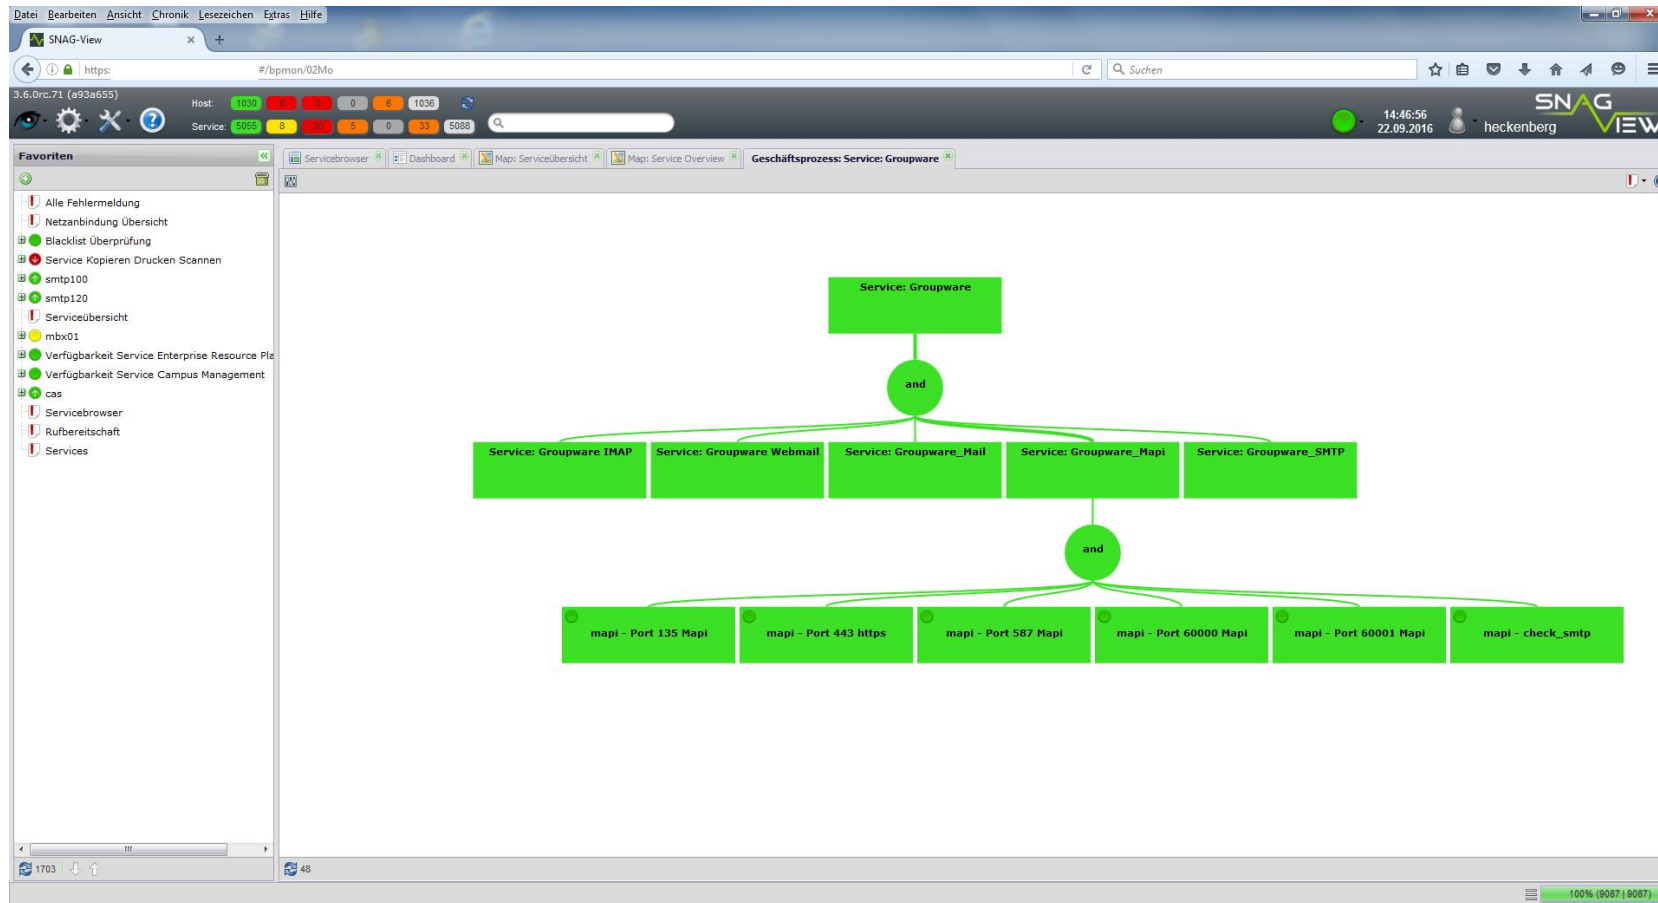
Datei Bearbeiten Ansicht Chronik Lesezeichen Extras Hilfe

SNAG-View

https: #/bpmon/02Mo

Suchen

3.6.0rc.71 (a93a655)

Host: 1030 0 0 0 6 1036

Service: 5055 8 20 5 0 33 5088

14:46:56
22.09.2016

heckenberg

SNAG VIEW

Favoriten

Alle Fehlermeldung
Netzanbindung Übersicht
Blacklist Überprüfung
Service Kopieren Drucken Scannen
smtp100
smtp120
Serviceübersicht
mbx01
Verfügbarkeit Service Enterprise Resource Pla
Verfügbarkeit Service Campus Management
cas
Servicebrowser
Rufbereitschaft
Services

Servicebrowser | Dashboard | Map: Serviceübersicht | Map: Service Overview | Geschäftsprozess: Service: Groupware

Service: Groupware

and

Service: Groupware IMAP
Service: Groupware Webmail
Service: Groupware_Mail
Service: Groupware_Mapi
Service: Groupware_SMTP

and

mapi - Port 135 Mapi
mapi - Port 443 https
mapi - Port 587 Mapi
mapi - Port 60000 Mapi
mapi - Port 60001 Mapi
mapi - check_smtp

1703

48

100% (9087 | 9087)